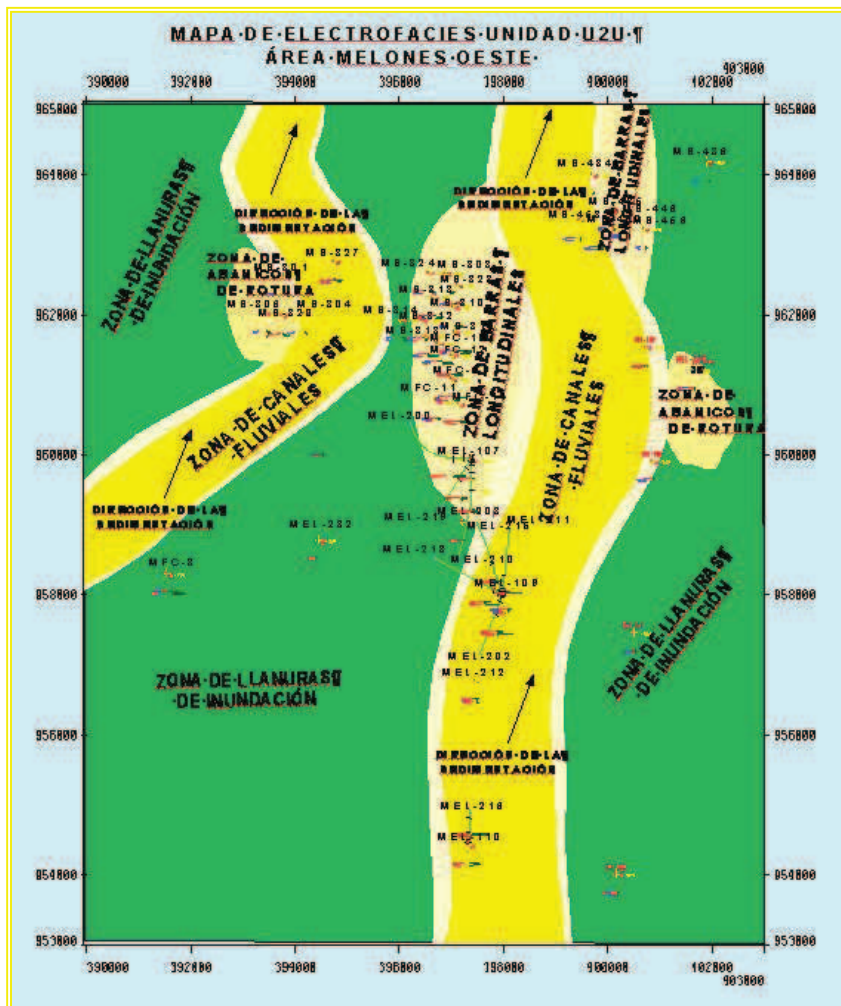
MAPA·DE·ELECTROFACIES·UNIDAD·U2U·¶
ÁREA·MELONES·OESTE·

390000 392400 394000 396000 398000 400000 402000 403800

965800 964800 962800 960800 958800 956800 954800 953800

ZONA·DE·LLANURAS¶ ·DE·INUNDACIÓN

DIRECCIÓN·DE·LAS SEDIMENTACIÓN

ZONA·DE· ABANICOS¶ DE·ROTURA

MS-227
MS-206 MS-204
MS-220

ZONA·DE·CANALES¶ ·FLUVIALES

DIRECCIÓN·DE·LAS SEDIMENTACIÓN

MEL-222
MFC-8

ZONA·DE·LLANURAS¶ ·DE·INUNDACIÓN

MS-224 MS-203
MS-222
MS-212
MS-210
MS-212
MS-213 MS-2
MFC-1
MFC-
MFC-11
MEL-200
MEL-107

ZONA·DE·BARRAS¶ LONGITUDINALES

MEL-219 MEL-202
MEL-215
MEL-218
MEL-210
MEL-108
MEL-202
MEL-212
MEL-211

DIRECCIÓN·DE·LAS SEDIMENTACIÓN

MEL-216
MEL-110

ZONA·DE·CANALES¶ ·FLUVIALES

DIRECCIÓN·DE·LAS SEDIMENTACIÓN

MS-434
MS-463
MS-446
MS-468
MS-458

ZONA·DE·BARRAS¶ LONGITUDINALES

ZONA·DE· ABANICOS¶ DE·ROTURA

ZONA·DE·LLANURAS¶ ·DE·INUNDACIÓN

965800 964800 962800 960800 958800 956800 954800 953800

390000 392400 394000 396000 398000 400000 402000 403800